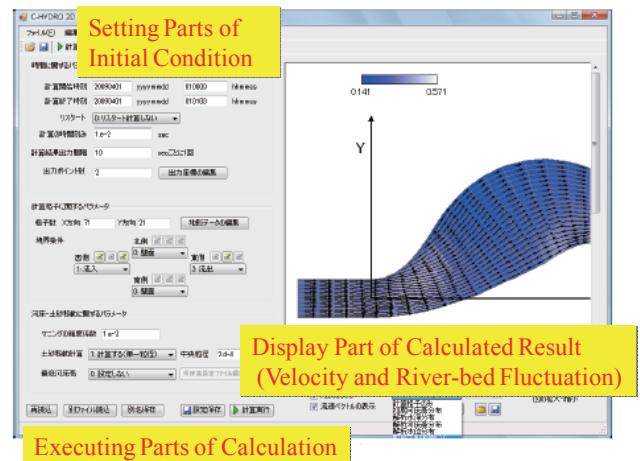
C-HYDRO 2D

Setting Parts of Initial Condition

ファイル(F)

計算

時間に関するパラメータ

計算開始時刻 20080401 yyyymmdd 010000 hhmmss

計算終了時刻 20080401 yyyymmdd 010100 hhmmss

リスタート 0:リスタート計算しない

計算の時間刻み 1.e-2 sec

計算結果出力間隔 10 secごとに1回

出力ポイント数 2 出力座標の編集

計算格子に関するパラメータ

格子数 X方向 71 Y方向 21 地形データの編集

境界条件

北側 0:壁面

西側 1:流入

東側 3:流出

南側 0:壁面

河床・土砂移動に関するパラメータ

マニングの粗度係数 1.e-2

土砂移動計算 1:計算する(単一粒径) 中央粒径 2.d-4

最低河床高 0:設定しない

0.141 0.571

Y

Display Part of Calculated Result (Velocity and River-bed Fluctuation)

流速ベクトルの表示

再読込 SIファイル読込 状況保存 設定保存 計算実行

Executing Parts of Calculation